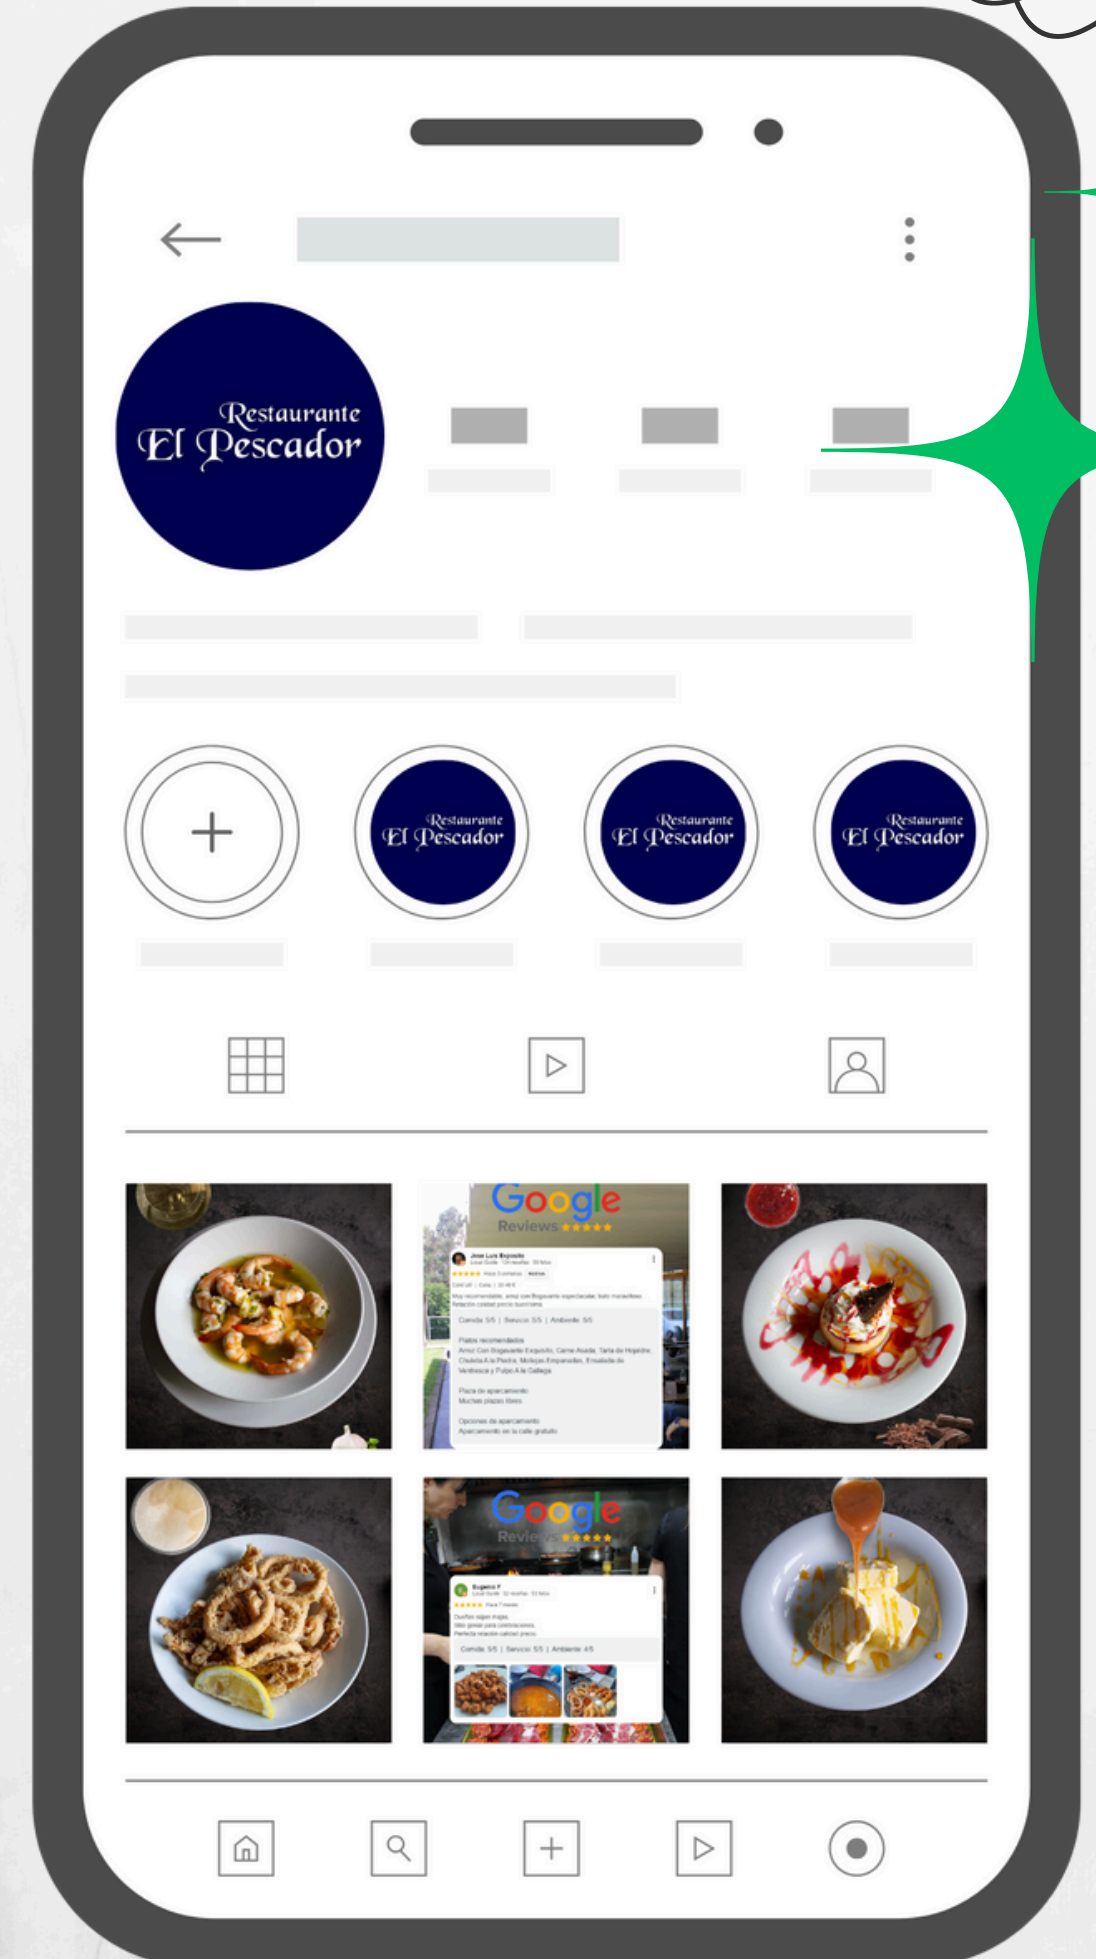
Restaurante
El Pescador

Restaurante
El Pescador

Restaurante
El Pescador

Restaurante
El Pescador

Google
Reviews ★★★★★

Jose Luis Exposito
Comida: 5/5 | Servicio: 5/5 | Ambiente: 5/5
Platos recomendados
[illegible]
Plaza de aparcamiento
Muchas plazas libres
Opciones de aparcamiento
Aparcamiento en la calle gratuito

Google
Reviews ★★★★★

Eugenio F
Comida: 5/5 | Servicio: 5/5 | Ambiente: 4/5